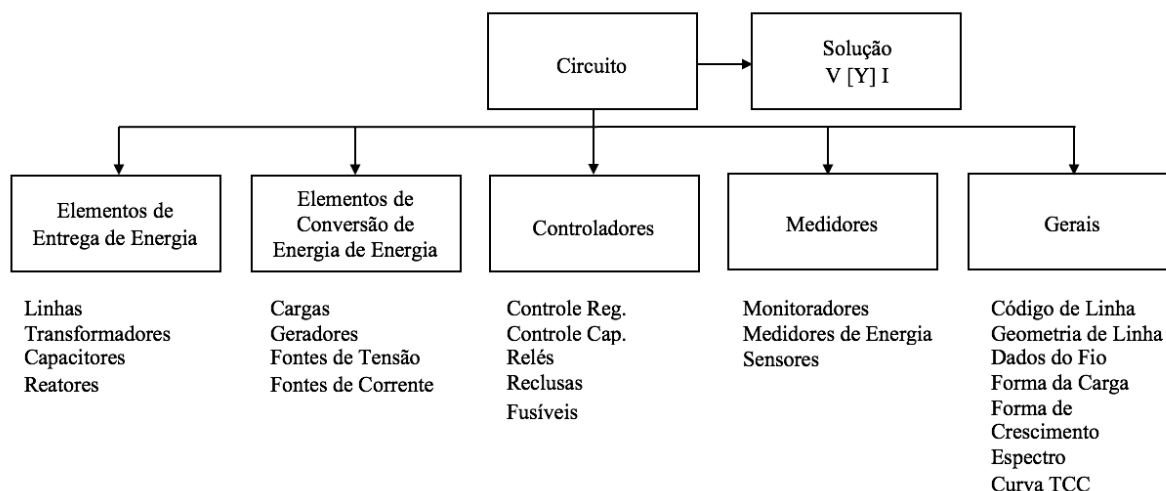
Circuito

Solução
V [Y] I

Elementos de Entrega de Energia

Elementos de Conversão de Energia de Energia

Controladores

Medidores

Gerais

Linhas
Transformadores
Capacitores
Reatores

Cargas
Geradores
Fontes de Tensão
Fontes de Corrente

Controle Reg.
Controle Cap.
Relés
Reclusas
Fusíveis

Monitoradores
Medidores de Energia
Sensores

Código de Linha
Geometria de Linha
Dados do Fio
Forma da Carga
Forma de Crescimento
Espectro
Curva TCC